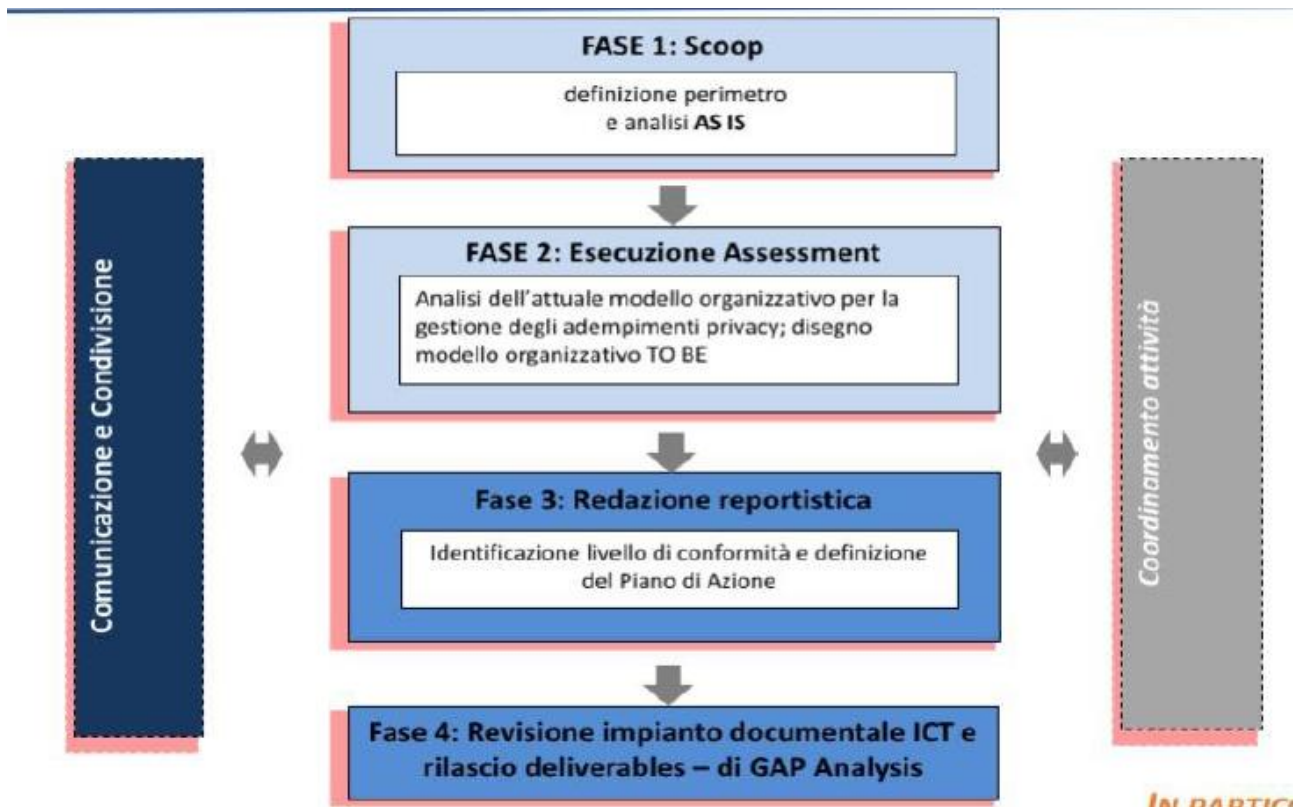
Comunicazione e Condivisione

FASE 1: Scoop

definizione perimetro e analisi **AS IS**

FASE 2: Esecuzione Assessment

Analisi dell'attuale modello organizzativo per la gestione degli adempimenti privacy; disegno modello organizzativo TO BE

Fase 3: Redazione reportistica

Identificazione livello di conformità e definizione del Piano di Azione

Fase 4: Revisione impianto documentale ICT e rilascio deliverables – di GAP Analysis

Coordinamento attività

IN PARTIC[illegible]